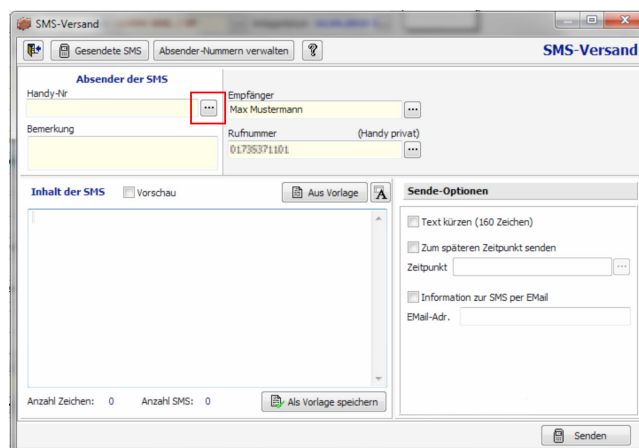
SMS-Versand

Gesendete SMS
Absender-Nummern verwalten
SMS-Versand

Absender der SMS
Handy-Nr
...
Bemerkung

Empfänger
Max Mustermann
...
Rufnummer
(Handy privat)
01735371101
...

Inhalt der SMS
Vorschau
Aus Vorlage

Anzahl Zeichen: 0
Anzahl SMS: 0
Als Vorlage speichern

Sende-Optionen
Text kürzen (160 Zeichen)
Zum späteren Zeitpunkt senden
Zeitpunkt
...
Information zur SMS per EMail
EMail-Adr.

Senden